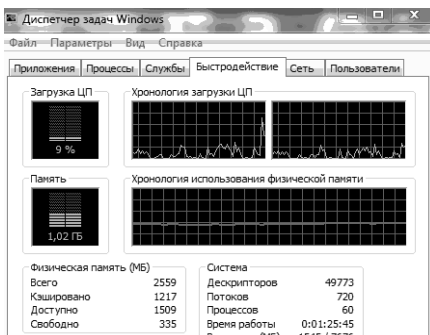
Диспетчер задач Windows

Файл Параметры Вид Справка

Приложения Процессы Службы Быстродействие Сеть Пользователи

Загрузка ЦП

9 %

Хронология загрузки ЦП

Память

1,02 ГБ

Хронология использования физической памяти

Физическая память (МБ)

| | |
|---|---|
| Всего | 2559 |
| Кэшировано | 1217 |
| Доступно | 1509 |
| Свободно | 335 |

Система

| | |
|---|---|
| Дескрипторов | 49773 |
| Потоков | 720 |
| Процессов | 60 |
| Время работы | 0:01:25:45 |
| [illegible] | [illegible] |